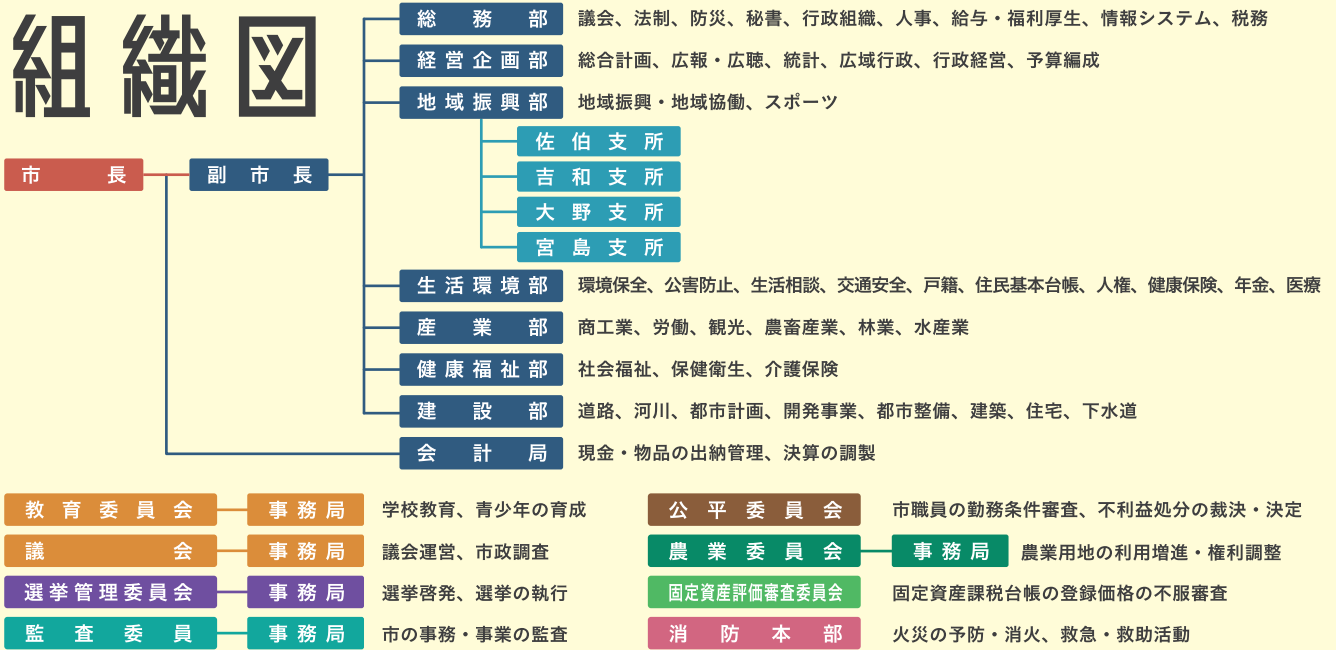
組織図

市長

副市長

総務部　議会、法制、防災、秘書、行政組織、人事、給与・福利厚生、情報システム、税務

経営企画部　総合計画、広報・広聴、統計、広域行政、行政経営、予算編成

地域振興部　地域振興・地域協働、スポーツ

佐伯支所

吉和支所

大野支所

宮島支所

生活環境部　環境保全、公害防止、生活相談、交通安全、戸籍、住民基本台帳、人権、健康保険、年金、医療

産業部　商工業、労働、観光、農畜産業、林業、水産業

健康福祉部　社会福祉、保健衛生、介護保険

建設部　道路、河川、都市計画、開発事業、都市整備、建築、住宅、下水道

会計局　現金・物品の出納管理、決算の調製

教育委員会　事務局　学校教育、青少年の育成

議会　事務局　議会運営、市政調査

選挙管理委員会　事務局　選挙啓発、選挙の執行

監査委員　事務局　市の事務・事業の監査

公平委員会　市職員の勤務条件審査、不利益処分の裁決・決定

農業委員会　事務局　農業用地の利用増進・権利調整

固定資産評価審査委員会　固定資産課税台帳の登録価格の不服審査

消防本部　火災の予防・消火、救急・救助活動